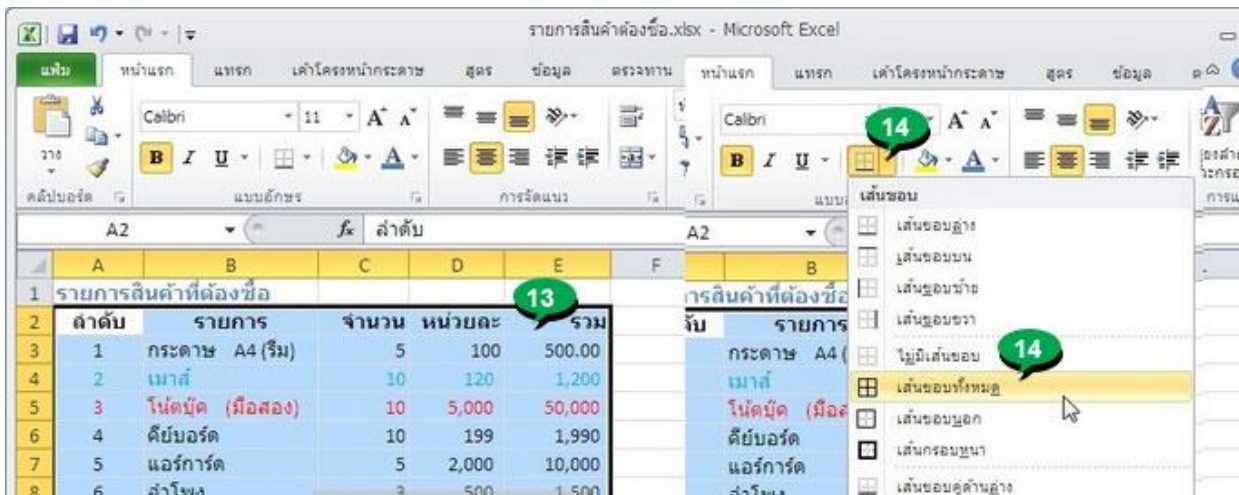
รายการสินค้าต้องซื้อ.xlsx - Microsoft Excel

แฟ้ม | หน้าแรก | แทรก | เค้าโครงหน้ากระดาษ | สูตร | ข้อมูล | ตรวจทาน

หน้าแรก | แทรก | เค้าโครงหน้ากระดาษ | สูตร | ข้อมูล

วาง
คลิปบอร์ด
Calibri
11
แบบอักษร
การจัดแนว

14

A2
$f_x$ ลำดับ

| | A | B | C | D | E | F |
|---|---|---|---|---|---|---|
| 1 | รายการสินค้าที่ต้องซื้อ | | | | | |
| 2 | ลำดับ | รายการ | จำนวน | หน่วยละ | รวม | |
| 3 | 1 | กระดาษ A4 (รีม) | 5 | 100 | 500.00 | |
| 4 | 2 | เมาส์ | 10 | 120 | 1,200 | |
| 5 | 3 | โน้ตบุ๊ค (มือสอง) | 10 | 5,000 | 50,000 | |
| 6 | 4 | คีย์บอร์ด | 10 | 199 | 1,990 | |
| 7 | 5 | แอร์การ์ด | 5 | 2,000 | 10,000 | |
| 8 | 6 | ลำโพง | 3 | 500 | 1,500 | |

13

A2
B
การสินค้าที่ต้องซื้อ
ลับ รายการ
กระดาษ A4 (
เมาส์
โน้ตบุ๊ค (มือส
คีย์บอร์ด
แอร์การ์ด
ลำโพง

เส้นขอบ
เส้นขอบล่าง
เส้นขอบบน
เส้นขอบซ้าย
เส้นขอบขวา
ไม่มีเส้นขอบ
14
เส้นขอบทั้งหมด
เส้นขอบนอก
เส้นกรอบหนา
เส้นขอบคู่ด้านล่าง